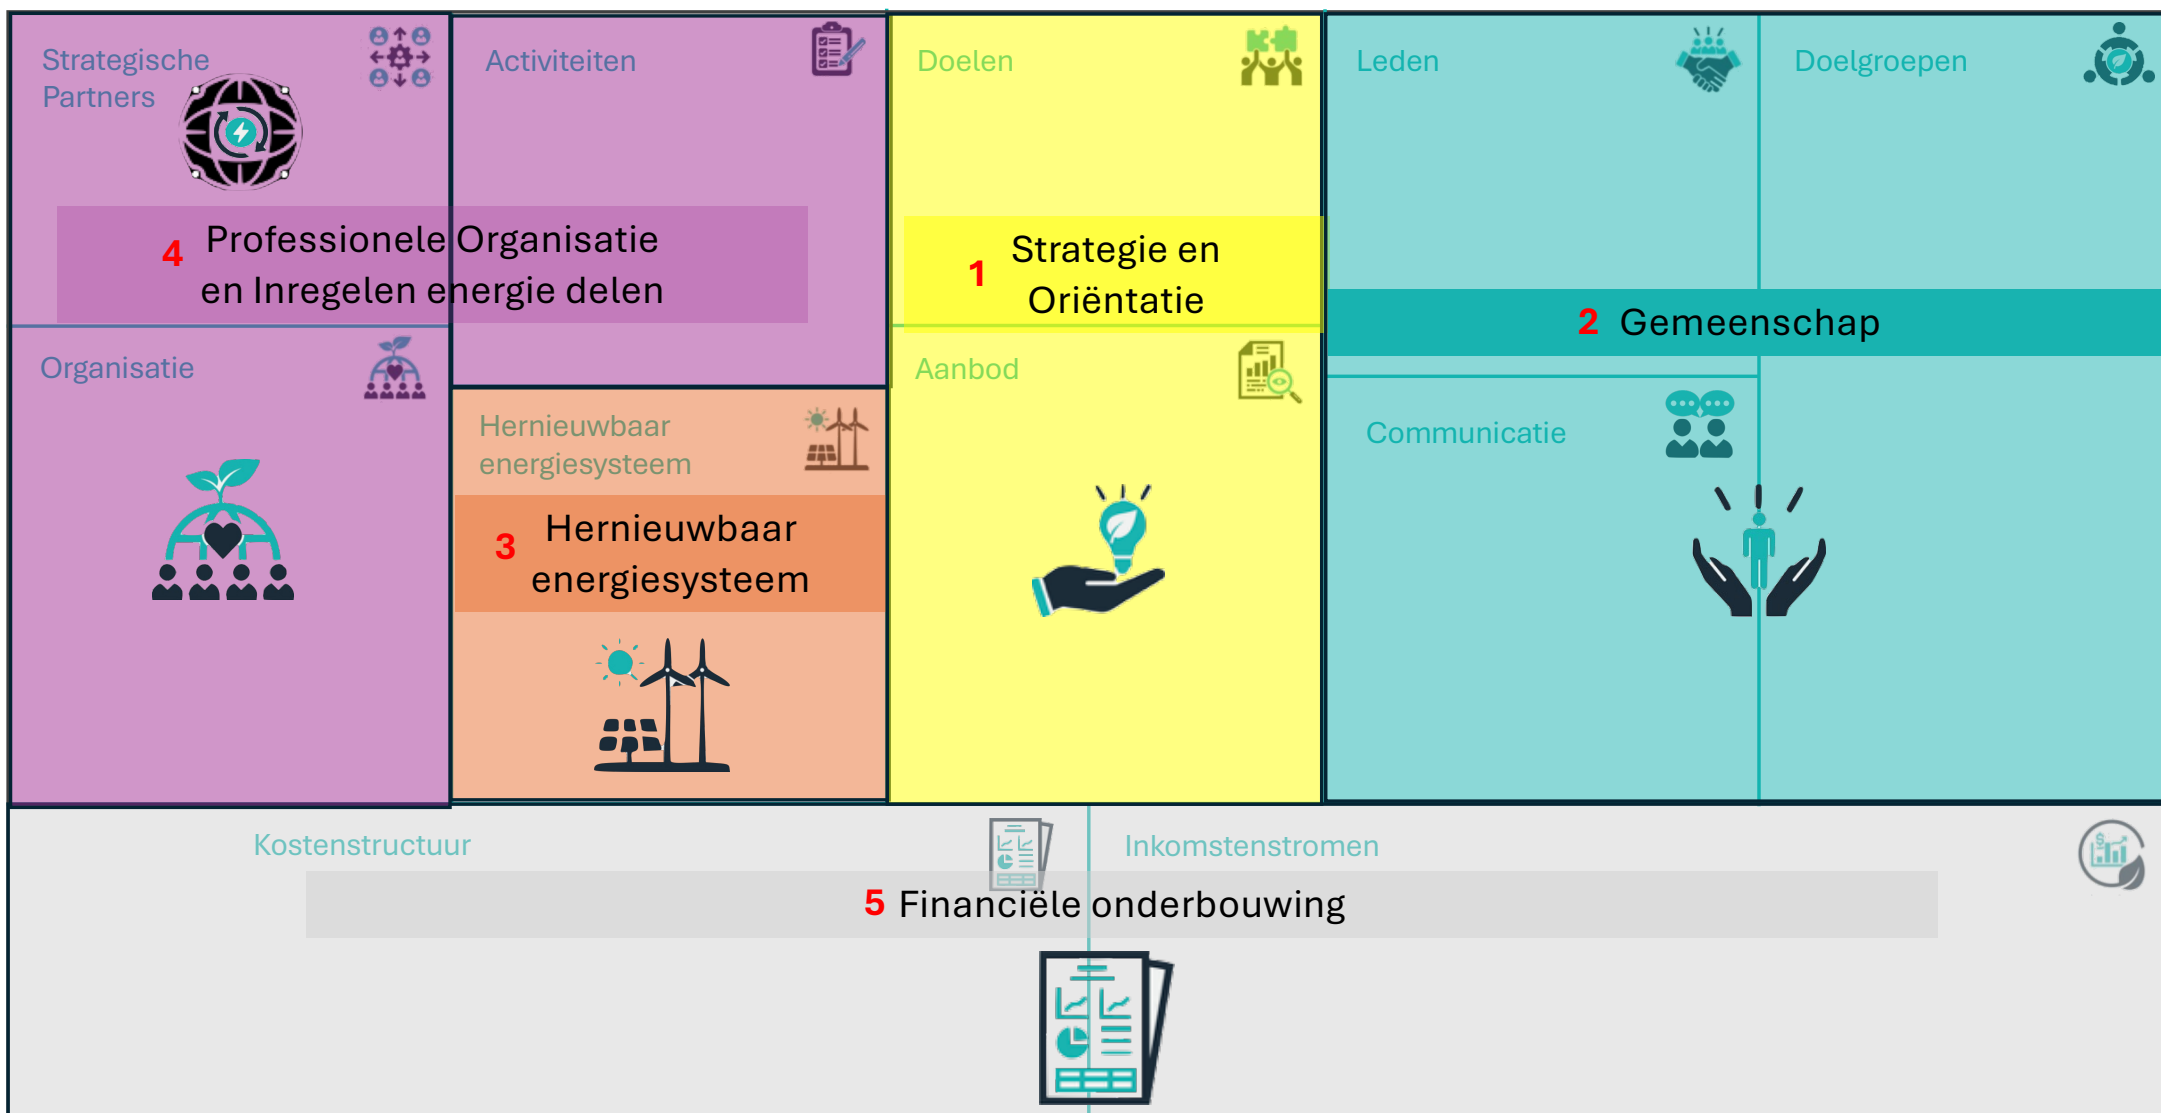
Strategische Partners

Activiteiten

Doelen

Leden

Doelgroepen

4 Professionele Organisatie en Inregelen energie delen

1 Strategie en Oriëntatie

2 Gemeenschap

Organisatie

Aanbod

Hernieuwbaar energiesysteem

Communicatie

3 Hernieuwbaar energiesysteem

Kostenstructuur

Inkomstenstromen

5 Financiële onderbouwing